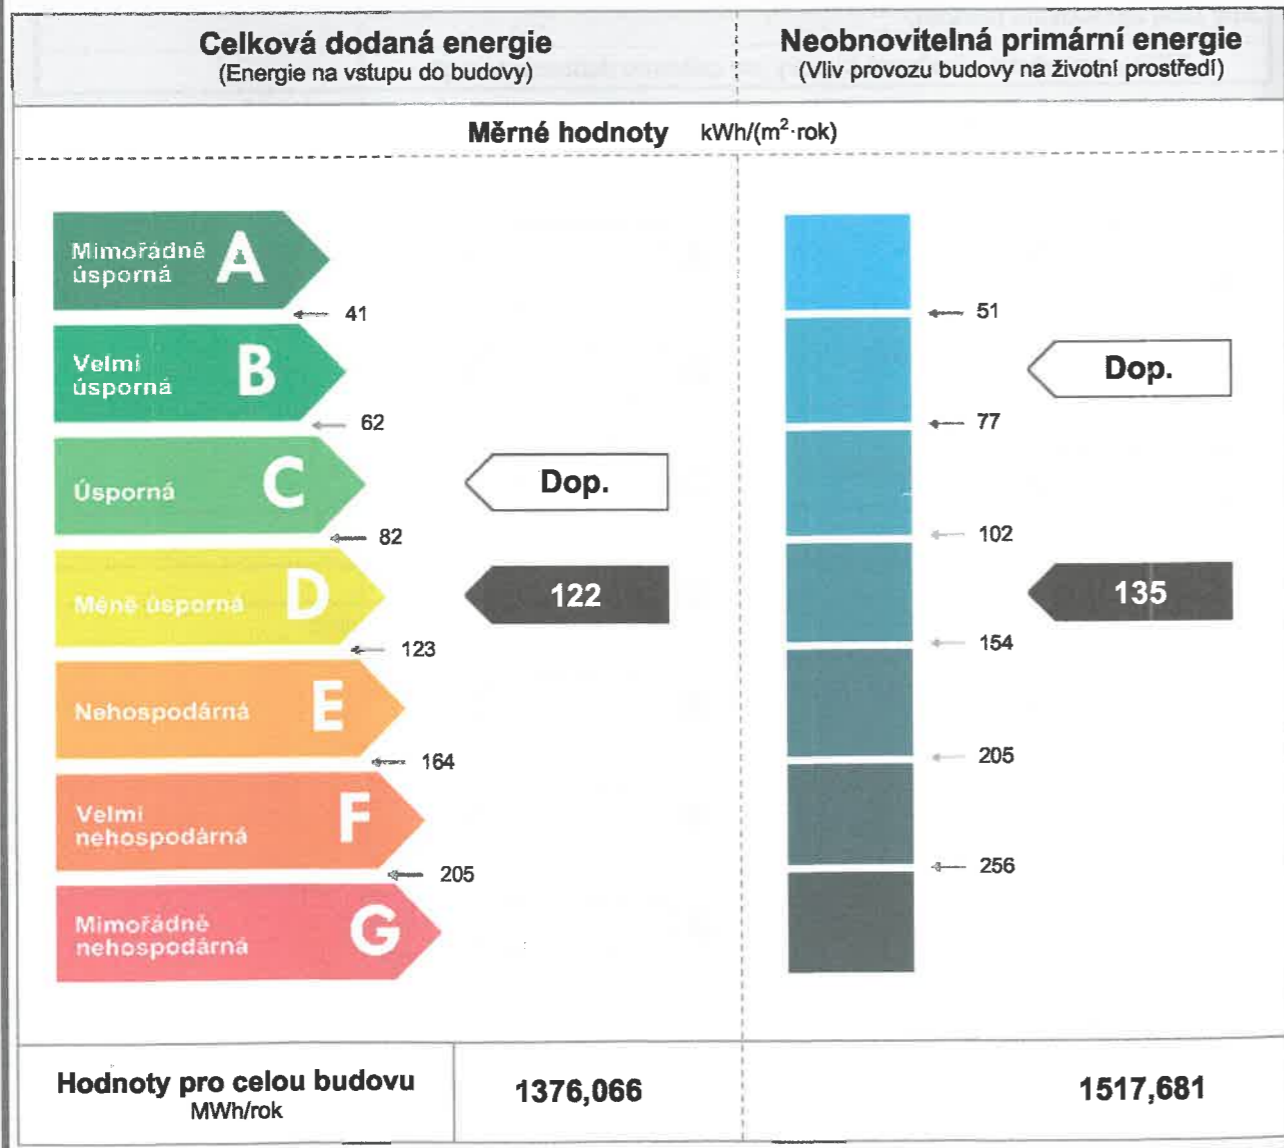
Celková dodaná energie
(Energie na vstupu do budovy)

Neobnovitelná primární energie
(Vliv provozu budovy na životní prostředí)

Měrné hodnoty kWh/(m$^2$·rok)

Mimořádně úsporná A
41
Velmi úsporná B
62
Úsporná C
82
Méně úsporná D
123
Nehospodárná E
164
Velmi nehospodárná F
205
Mimořádně nehospodárná G

Dop.
122

51
Dop.
77
102
135
154
205
256

Hodnoty pro celou budovu
MWh/rok

1376,066

1517,681